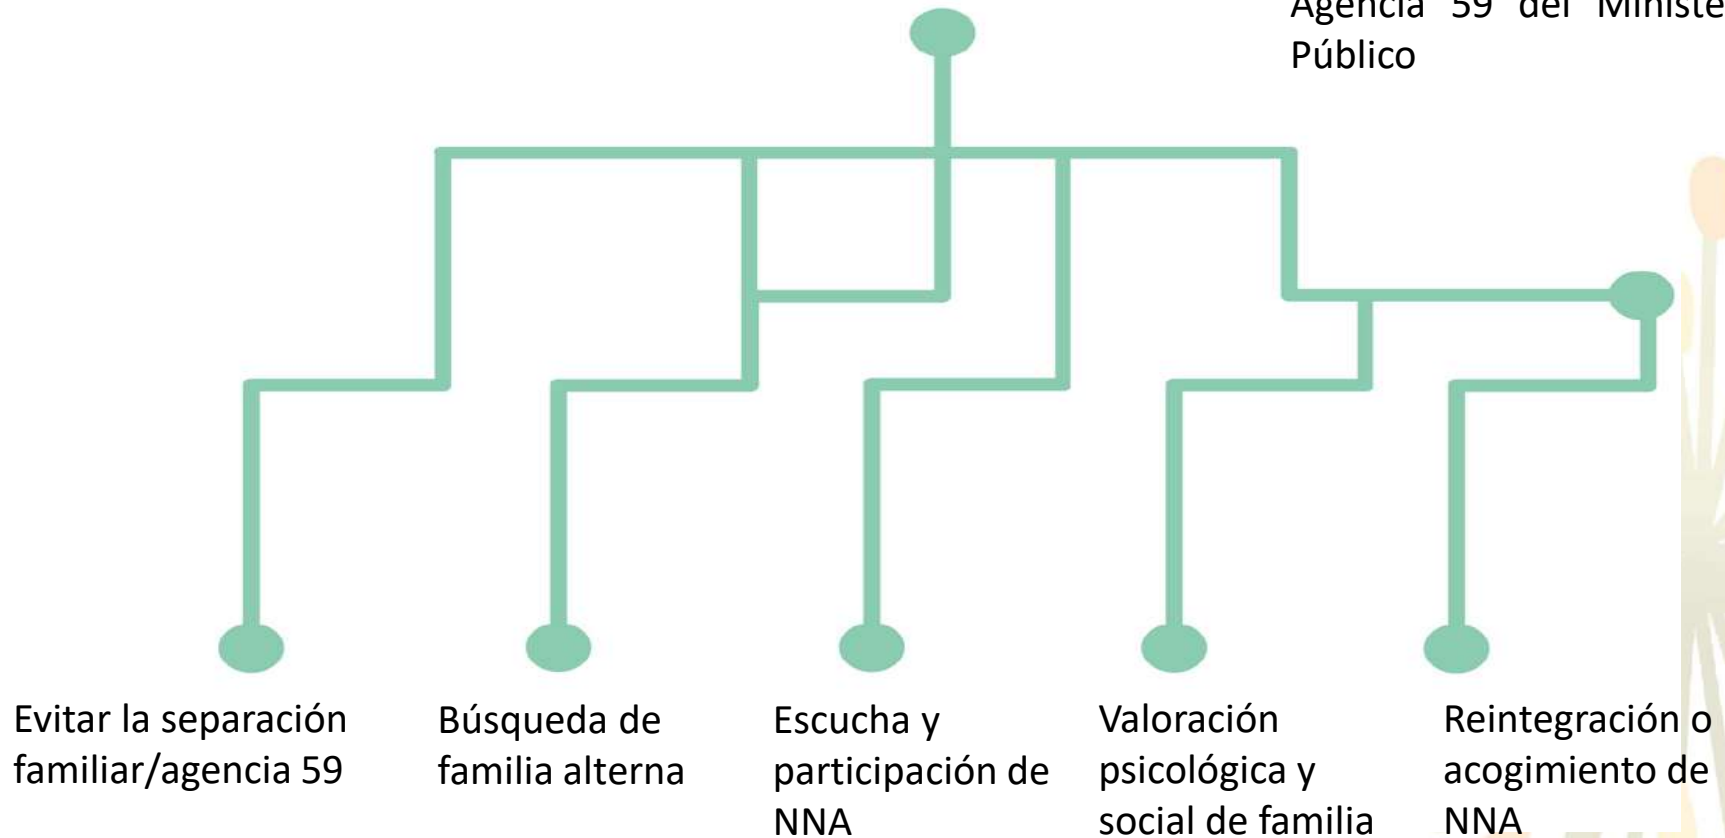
Agencia 59 del Ministe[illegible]
Público

Evitar la separación familiar/agencia 59

Búsqueda de familia alterna

Escucha y participación de NNA

Valoración psicológica y social de familia

Reintegración o acogimiento de NNA